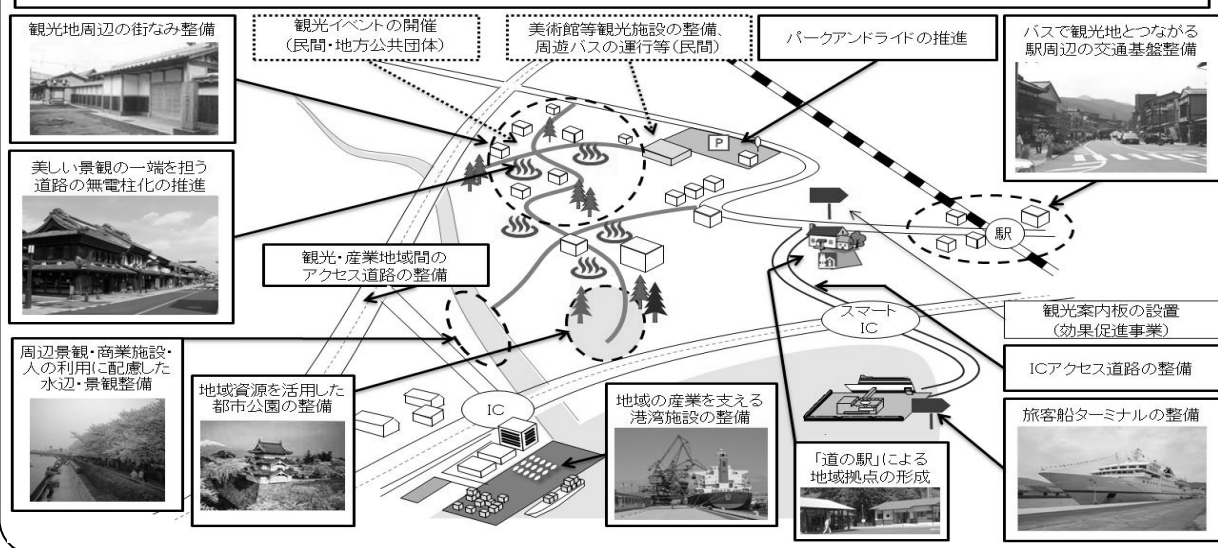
観光地周辺の街なみ整備

観光イベントの開催
(民間・地方公共団体)

美術館等観光施設の整備、
周遊バスの運行等(民間)

パークアンドライドの推進

バスで観光地とつながる
駅周辺の交通基盤整備

P

美しい景観の一端を担う
道路の無電柱化の推進

駅

観光・産業地域間の
アクセス道路の整備

スマート
IC

観光案内板の設置
(効果促進事業)

周辺景観・商業施設・
人の利用に配慮した
水辺・景観整備

ICアクセス道路の整備

地域資源を活用した
都市公園の整備

IC

地域の産業を支える
港湾施設の整備

旅客船ターミナルの整備

「道の駅」による
地域拠点の形成